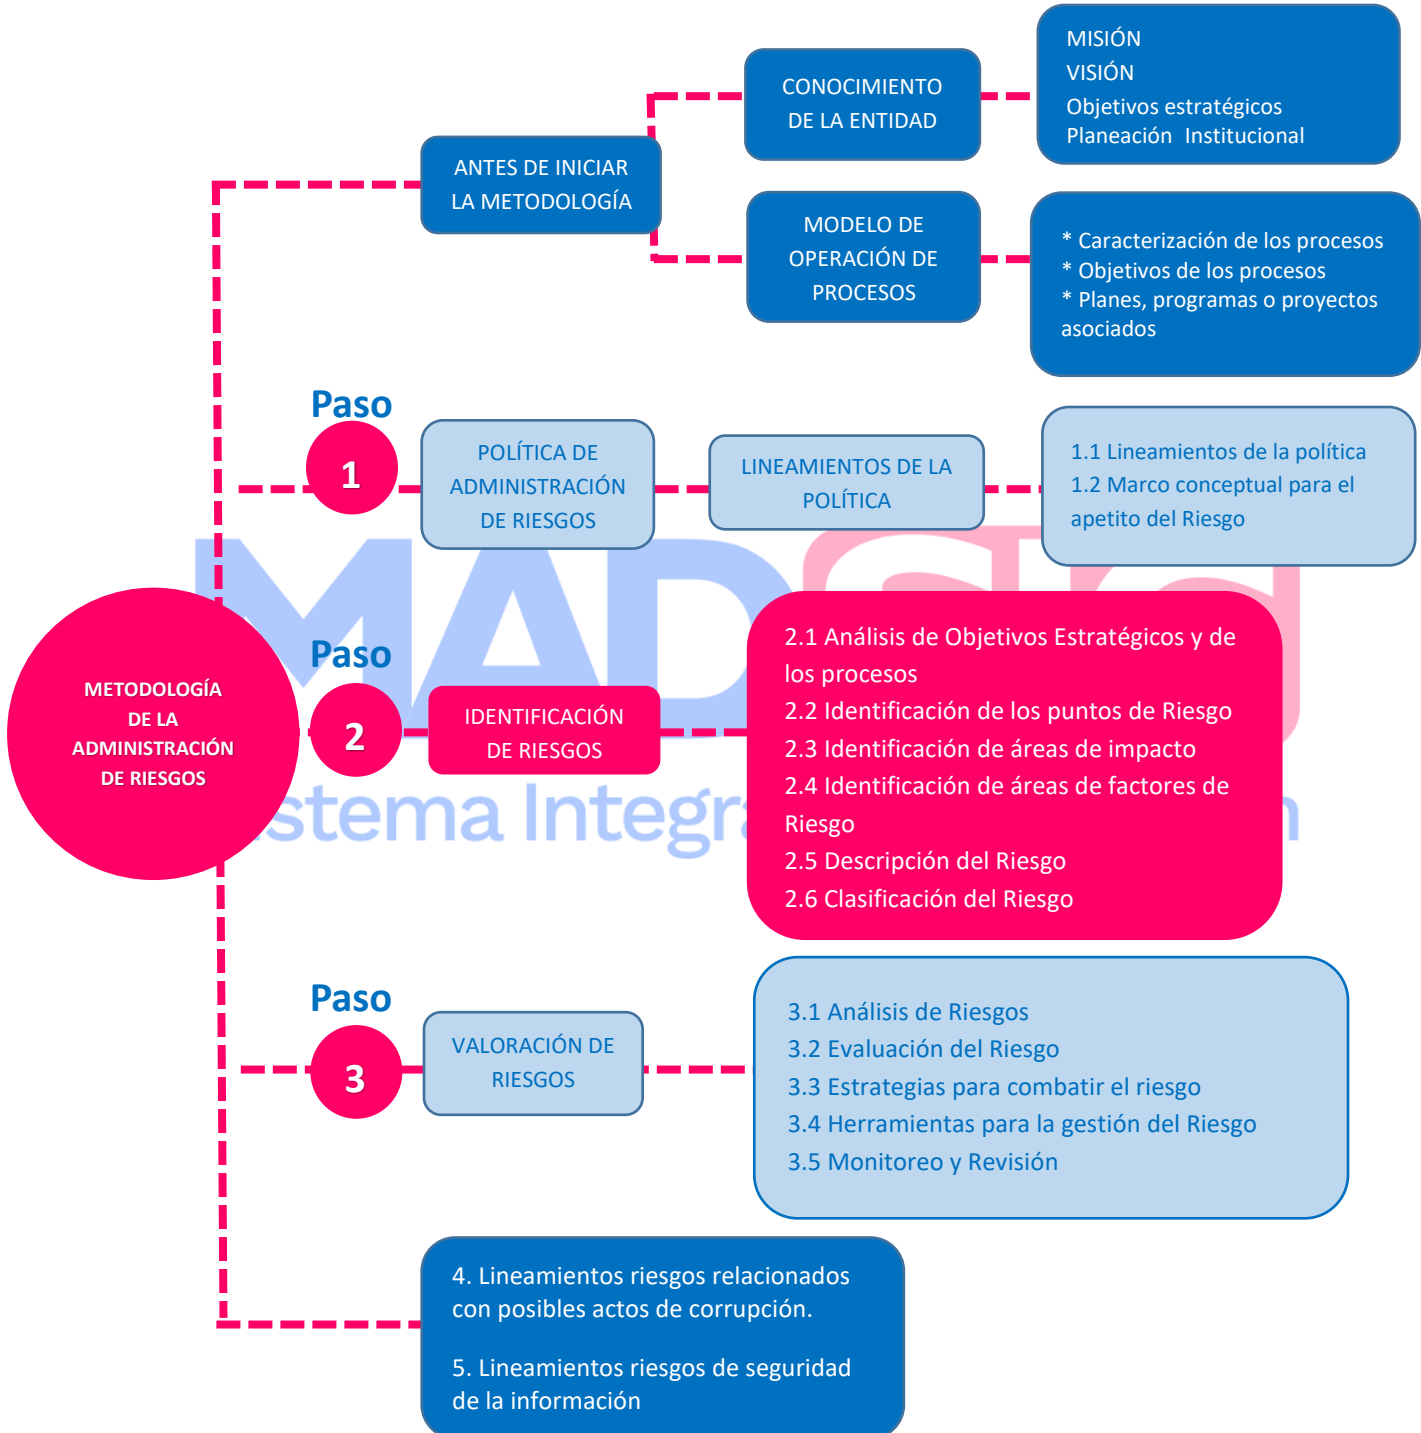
METODOLOGÍA DE LA ADMINISTRACIÓN DE RIESGOS

ANTES DE INICIAR LA METODOLOGÍA

CONOCIMIENTO DE LA ENTIDAD

MISIÓN
VISIÓN
Objetivos estratégicos
Planeación Institucional

MODELO DE OPERACIÓN DE PROCESOS

* Caracterización de los procesos
* Objetivos de los procesos
* Planes, programas o proyectos asociados

Paso 1

POLÍTICA DE ADMINISTRACIÓN DE RIESGOS

LINEAMIENTOS DE LA POLÍTICA

1.1 Lineamientos de la política
1.2 Marco conceptual para el apetito del Riesgo

Paso 2

IDENTIFICACIÓN DE RIESGOS

2.1 Análisis de Objetivos Estratégicos y de los procesos
2.2 Identificación de los puntos de Riesgo
2.3 Identificación de áreas de impacto
2.4 Identificación de áreas de factores de Riesgo
2.5 Descripción del Riesgo
2.6 Clasificación del Riesgo

Paso 3

VALORACIÓN DE RIESGOS

3.1 Análisis de Riesgos
3.2 Evaluación del Riesgo
3.3 Estrategias para combatir el riesgo
3.4 Herramientas para la gestión del Riesgo
3.5 Monitoreo y Revisión

4. Lineamientos riesgos relacionados con posibles actos de corrupción.

5. Lineamientos riesgos de seguridad de la información

MADSig
istema Integra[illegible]n